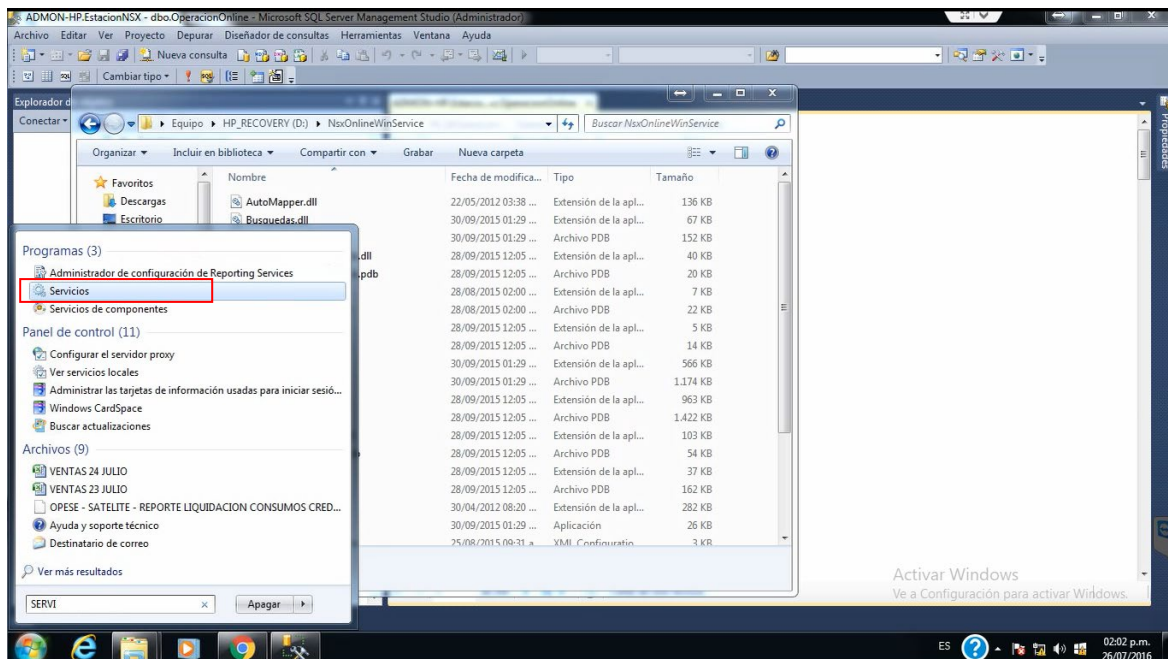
ADMON-HP.EstacionNSX - dbo.OperacionOnline - Microsoft SQL Server Management Studio (Administrador)

Archivo Editar Ver Proyecto Depurar Diseñador de consultas Herramientas Ventana Ayuda

Nueva consulta

Cambiar tipo

Explorador d

Conectar

Propiedades

Equipo ▸ HP_RECOVERY (D:) ▸ NsxOnlineWinService

Buscar NsxOnlineWinService

Organizar ▾ Incluir en biblioteca ▾ Compartir con ▾ Grabar Nueva carpeta

Favoritos
Descargas
Escritorio

| Nombre | Fecha de modifica... | Tipo | Tamaño |
|---|---|---|---|
| AutoMapper.dll | 22/05/2012 03:38 ... | Extensión de la apl... | 136 KB |
| Busquedas.dll | 30/09/2015 01:29 ... | Extensión de la apl... | 67 KB |
| | 30/09/2015 01:29 ... | Archivo PDB | 152 KB |
| .dll | 28/09/2015 12:05 ... | Extensión de la apl... | 40 KB |
| .pdb | 28/09/2015 12:05 ... | Archivo PDB | 20 KB |
| | 28/08/2015 02:00 ... | Extensión de la apl... | 7 KB |
| | 28/08/2015 02:00 ... | Archivo PDB | 22 KB |
| | 28/09/2015 12:05 ... | Extensión de la apl... | 5 KB |
| | 28/09/2015 12:05 ... | Archivo PDB | 14 KB |
| | 30/09/2015 01:29 ... | Extensión de la apl... | 566 KB |
| | 30/09/2015 01:29 ... | Archivo PDB | 1.174 KB |
| | 28/09/2015 12:05 ... | Extensión de la apl... | 963 KB |
| | 28/09/2015 12:05 ... | Archivo PDB | 1.422 KB |
| | 28/09/2015 12:05 ... | Extensión de la apl... | 103 KB |
| | 28/09/2015 12:05 ... | Archivo PDB | 54 KB |
| | 28/09/2015 12:05 ... | Extensión de la apl... | 37 KB |
| | 28/09/2015 12:05 ... | Archivo PDB | 162 KB |
| | 30/04/2012 08:20 ... | Extensión de la apl... | 282 KB |
| | 30/09/2015 01:29 ... | Aplicación | 26 KB |
| | 25/08/2015 09:31 a... | XML Configuratio... | 3 KB |

Programas (3)
Administrador de configuración de Reporting Services
Servicios
Servicios de componentes

Panel de control (11)
Configurar el servidor proxy
Ver servicios locales
Administrar las tarjetas de información usadas para iniciar sesió...
Windows CardSpace
Buscar actualizaciones

Archivos (9)
VENTAS 24 JULIO
VENTAS 23 JULIO
OPESE - SATELITE - REPORTE LIQUIDACION CONSUMOS CRED...
Ayuda y soporte técnico
Destinatario de correo

Ver más resultados

SERVI ×
Apagar ▸

Activar Windows
Ve a Configuración para activar Windows.

ES
02:02 p.m.
26/07/2016